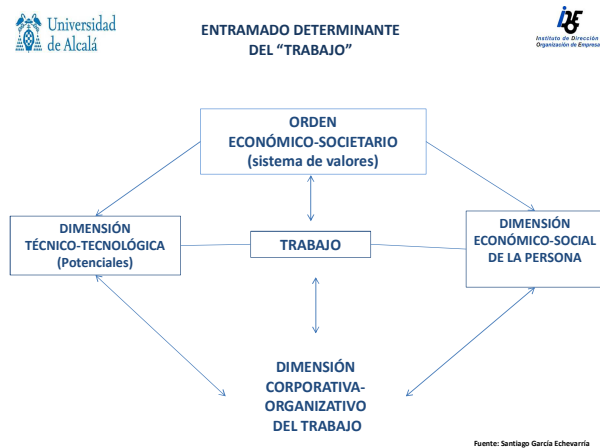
Universidad de Alcalá

ENTRAMADO DETERMINANTE DEL "TRABAJO"

IDE
Instituto de Dirección Organización de Empresa

ORDEN ECONÓMICO-SOCIETARIO (sistema de valores)

DIMENSIÓN TÉCNICO-TECNOLÓGICA (Potenciales)

TRABAJO

DIMENSIÓN ECONÓMICO-SOCIAL DE LA PERSONA

DIMENSIÓN CORPORATIVA-ORGANIZATIVO DEL TRABAJO

Fuente: Santiago García Echevarría